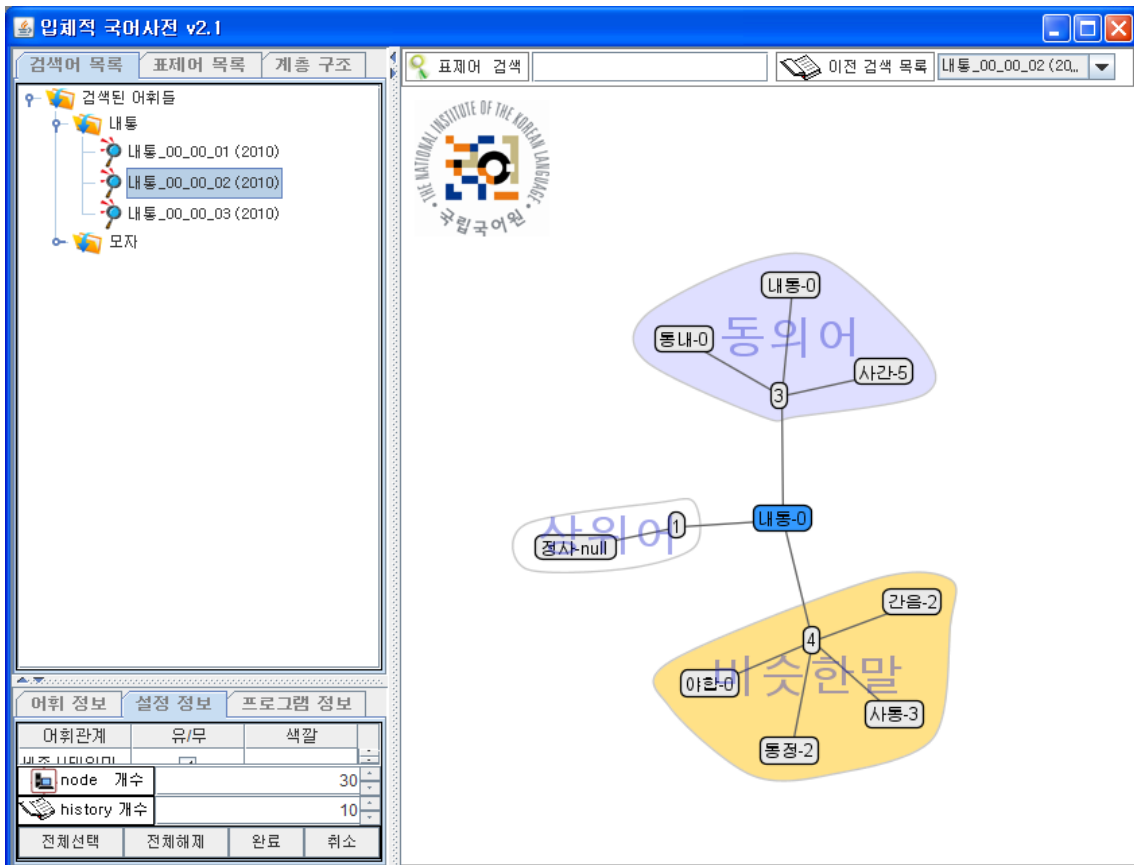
입체적 국어사전 v2.1

검색어 목록 | 표제어 목록 | 계층 구조

검색된 어휘들
내통
내통_00_00_01 (2010)
내통_00_00_02 (2010)
내통_00_00_03 (2010)
모자

어휘 정보 | 설정 정보 | 프로그램 정보

| 어휘관계 | 유/무 | 색깔 |
|---|---|---|
| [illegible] | | |

node 개수 30
history 개수 10

전체선택 | 전체해제 | 완료 | 취소

표제어 검색

이전 검색 목록 내통_00_00_02 (20...

THE NATIONAL INSTITUTE OF THE KOREAN LANGUAGE
국립국어원

내통-0
통내-0
동의어
사간-5
3
상위어
1
정사-null
내통-0
간음-2
4
비슷한말
야합-0
사통-3
통정-2